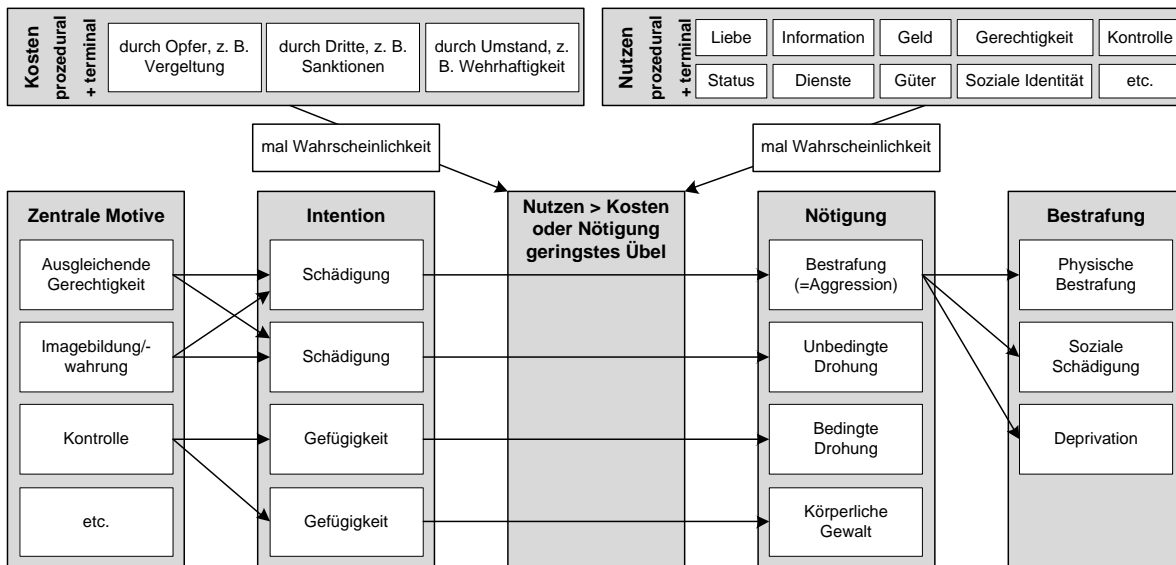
Kosten
prozedural + terminal

durch Opfer, z. B. Vergeltung

durch Dritte, z. B. Sanktionen

durch Umstand, z. B. Wehrhaftigkeit

Nutzen
prozedural + terminal

| Liebe | Information | Geld | Gerechtigkeit | Kontrolle |
|---|---|---|---|---|
| Status | Dienste | Güter | Soziale Identität | etc. |

mal Wahrscheinlichkeit

mal Wahrscheinlichkeit

Zentrale Motive

Ausgleichende Gerechtigkeit

Imagebildung/-wahrung

Kontrolle

etc.

Intention

Schädigung

Schädigung

Gefügigkeit

Gefügigkeit

Nutzen > Kosten oder Nötigung geringstes Übel

Nötigung

Bestrafung (=Aggression)

Unbedingte Drohung

Bedingte Drohung

Körperliche Gewalt

Bestrafung

Physische Bestrafung

Soziale Schädigung

Deprivation